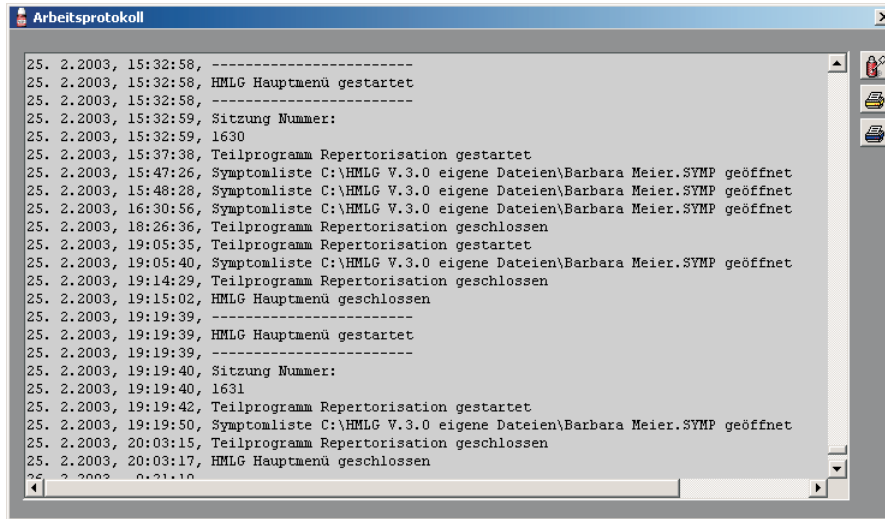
Arbeitsprotokoll

25. 2.2003, 15:32:58, ------------------------
25. 2.2003, 15:32:58, HMLG Hauptmenü gestartet
25. 2.2003, 15:32:58, ------------------------
25. 2.2003, 15:32:59, Sitzung Nummer:
25. 2.2003, 15:32:59, 1630
25. 2.2003, 15:37:38, Teilprogramm Repertorisation gestartet
25. 2.2003, 15:47:26, Symptomliste C:\HMLG V.3.0 eigene Dateien\Barbara Meier.SYMP geöffnet
25. 2.2003, 15:48:28, Symptomliste C:\HMLG V.3.0 eigene Dateien\Barbara Meier.SYMP geöffnet
25. 2.2003, 16:30:56, Symptomliste C:\HMLG V.3.0 eigene Dateien\Barbara Meier.SYMP geöffnet
25. 2.2003, 18:26:36, Teilprogramm Repertorisation geschlossen
25. 2.2003, 19:05:35, Teilprogramm Repertorisation gestartet
25. 2.2003, 19:05:40, Symptomliste C:\HMLG V.3.0 eigene Dateien\Barbara Meier.SYMP geöffnet
25. 2.2003, 19:14:29, Teilprogramm Repertorisation geschlossen
25. 2.2003, 19:15:02, HMLG Hauptmenü geschlossen
25. 2.2003, 19:19:39, ------------------------
25. 2.2003, 19:19:39, HMLG Hauptmenü gestartet
25. 2.2003, 19:19:39, ------------------------
25. 2.2003, 19:19:40, Sitzung Nummer:
25. 2.2003, 19:19:40, 1631
25. 2.2003, 19:19:42, Teilprogramm Repertorisation gestartet
25. 2.2003, 19:19:50, Symptomliste C:\HMLG V.3.0 eigene Dateien\Barbara Meier.SYMP geöffnet
25. 2.2003, 20:03:15, Teilprogramm Repertorisation geschlossen
25. 2.2003, 20:03:17, HMLG Hauptmenü geschlossen
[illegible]